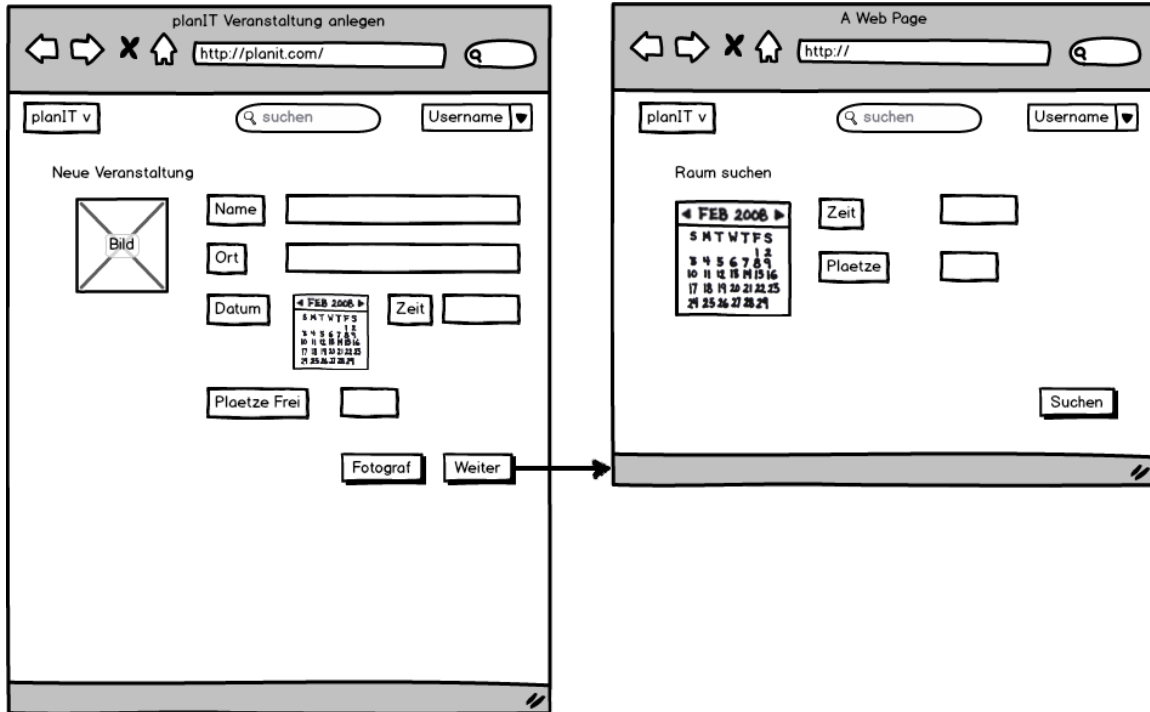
planIT Veranstaltung anlegen

http://planit.com/

planIT v

suchen

Username

Neue Veranstaltung

Bild

Name

Ort

Datum

FEB 2008

S M T W T F S
1 2
3 4 5 6 7 8 9
10 11 12 13 14 15 16
17 18 19 20 21 22 23
24 25 26 27 28 29

Zeit

Plaetze Frei

Fotograf

Weiter

A Web Page

http://

planIT v

suchen

Username

Raum suchen

FEB 2008

S M T W T F S
1 2
3 4 5 6 7 8 9
10 11 12 13 14 15 16
17 18 19 20 21 22 23
24 25 26 27 28 29

Zeit

Plaetze

Suchen